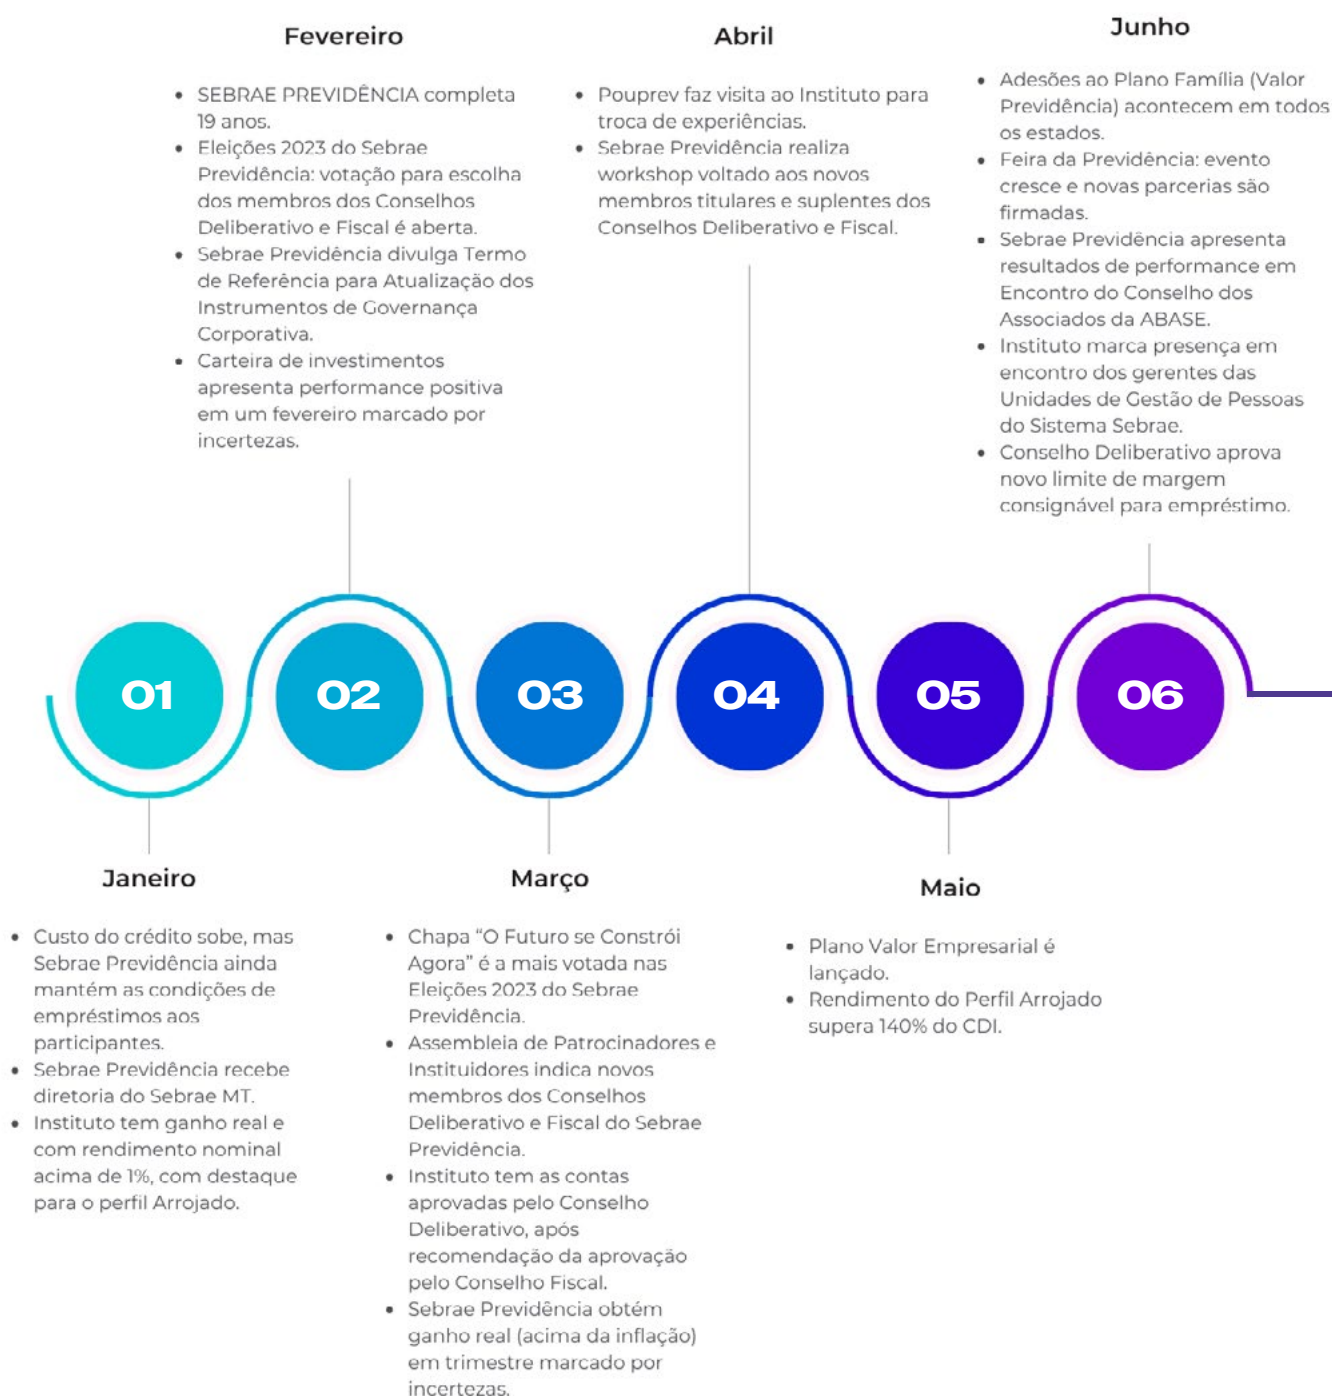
Fevereiro

- SEBRAE PREVIDÊNCIA completa 19 anos.
- Eleições 2023 do Sebrae Previdência: votação para escolha dos membros dos Conselhos Deliberativo e Fiscal é aberta.
- Sebrae Previdência divulga Termo de Referência para Atualização dos Instrumentos de Governança Corporativa.
- Carteira de investimentos apresenta performance positiva em um fevereiro marcado por incertezas.

Abril

- Pouprev faz visita ao Instituto para troca de experiências.
- Sebrae Previdência realiza workshop voltado aos novos membros titulares e suplentes dos Conselhos Deliberativo e Fiscal.

Junho

- Adesões ao Plano Família (Valor Previdência) acontecem em todos os estados.
- Feira da Previdência: evento cresce e novas parcerias são firmadas.
- Sebrae Previdência apresenta resultados de performance em Encontro do Conselho dos Associados da ABASE.
- Instituto marca presença em encontro dos gerentes das Unidades de Gestão de Pessoas do Sistema Sebrae.
- Conselho Deliberativo aprova novo limite de margem consignável para empréstimo.

01 02 03 04 05 06

Janeiro

- Custo do crédito sobe, mas Sebrae Previdência ainda mantém as condições de empréstimos aos participantes.
- Sebrae Previdência recebe diretoria do Sebrae MT.
- Instituto tem ganho real e com rendimento nominal acima de 1%, com destaque para o perfil Arrojado.

Março

- Chapa "O Futuro se Constrói Agora" é a mais votada nas Eleições 2023 do Sebrae Previdência.
- Assembleia de Patrocinadores e Instituidores indica novos membros dos Conselhos Deliberativo e Fiscal do Sebrae Previdência.
- Instituto tem as contas aprovadas pelo Conselho Deliberativo, após recomendação da aprovação pelo Conselho Fiscal.
- Sebrae Previdência obtém ganho real (acima da inflação) em trimestre marcado por incertezas.

Maio

- Plano Valor Empresarial é lançado.
- Rendimento do Perfil Arrojado supera 140% do CDI.